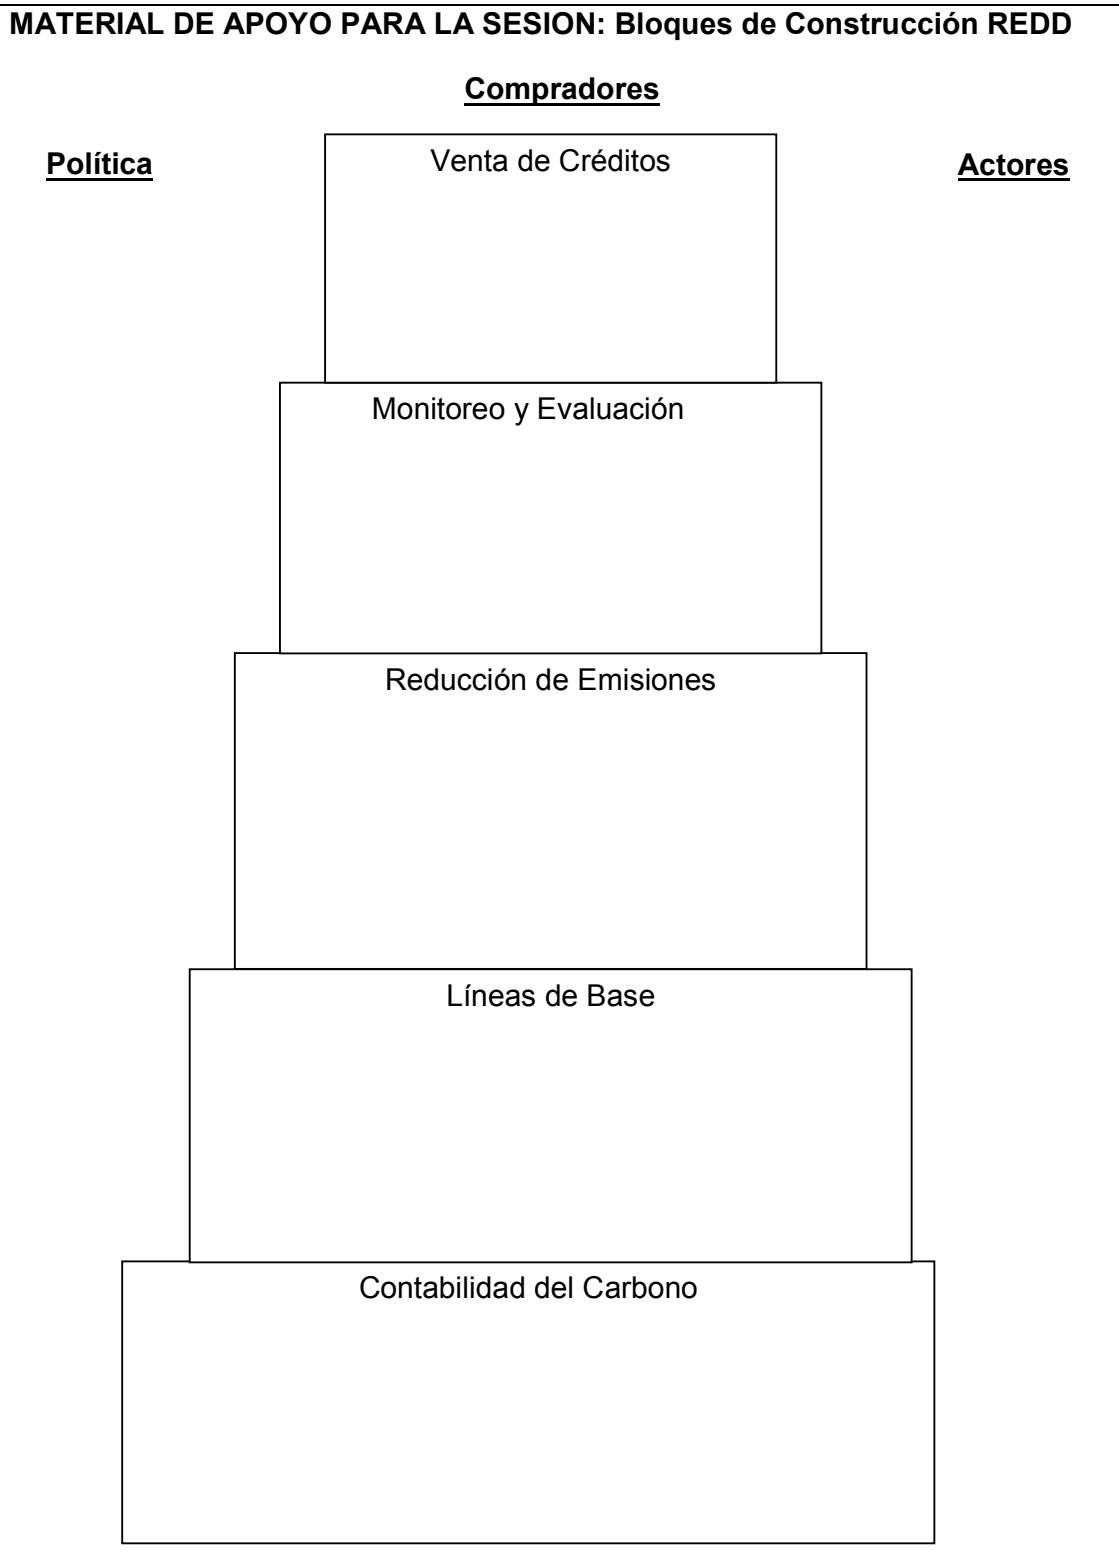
MATERIAL DE APOYO PARA LA SESION: Bloques de Construcción REDD

Compradores

Política

Venta de Créditos

Actores

Monitoreo y Evaluación

Reducción de Emisiones

Líneas de Base

Contabilidad del Carbono